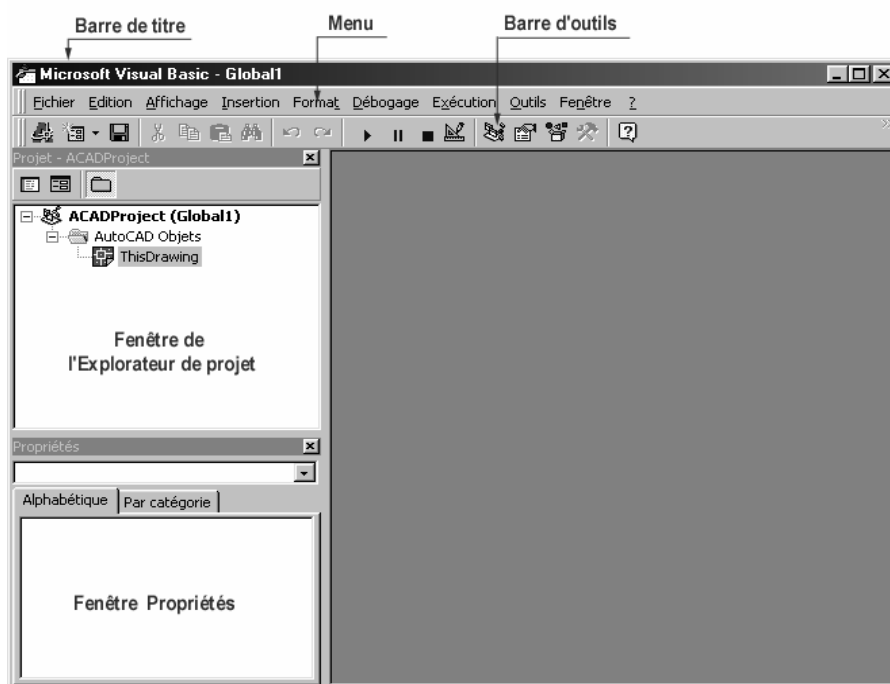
Barre de titre

Menu

Barre d'outils

Microsoft Visual Basic - Global1

Fichier Edition Affichage Insertion Format Débogage Exécution Outils Fenêtre ?

Projet - ACADProject

ACADProject (Global1)

AutoCAD Objets

ThisDrawing

Fenêtre de l'Explorateur de projet

Propriétés

Alphabétique

Par catégorie

Fenêtre Propriétés